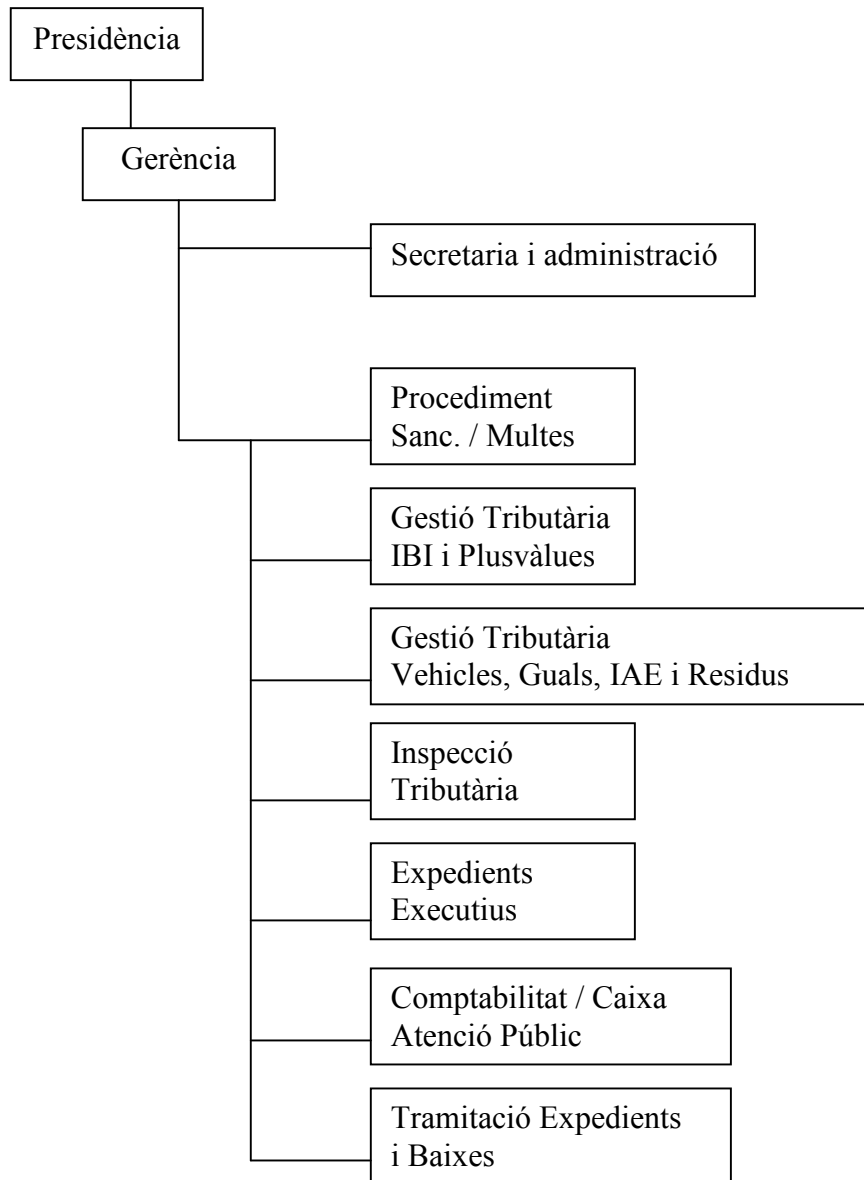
Presidència

Gerència

Secretaria i administració

Procediment
Sanc. / Multes

Gestió Tributària
IBI i Plusvàlues

Gestió Tributària
Vehicles, Guals, IAE i Residus

Inspecció
Tributària

Expedients
Executius

Comptabilitat / Caixa
Atenció Públic

Tramitació Expedients
i Baixes